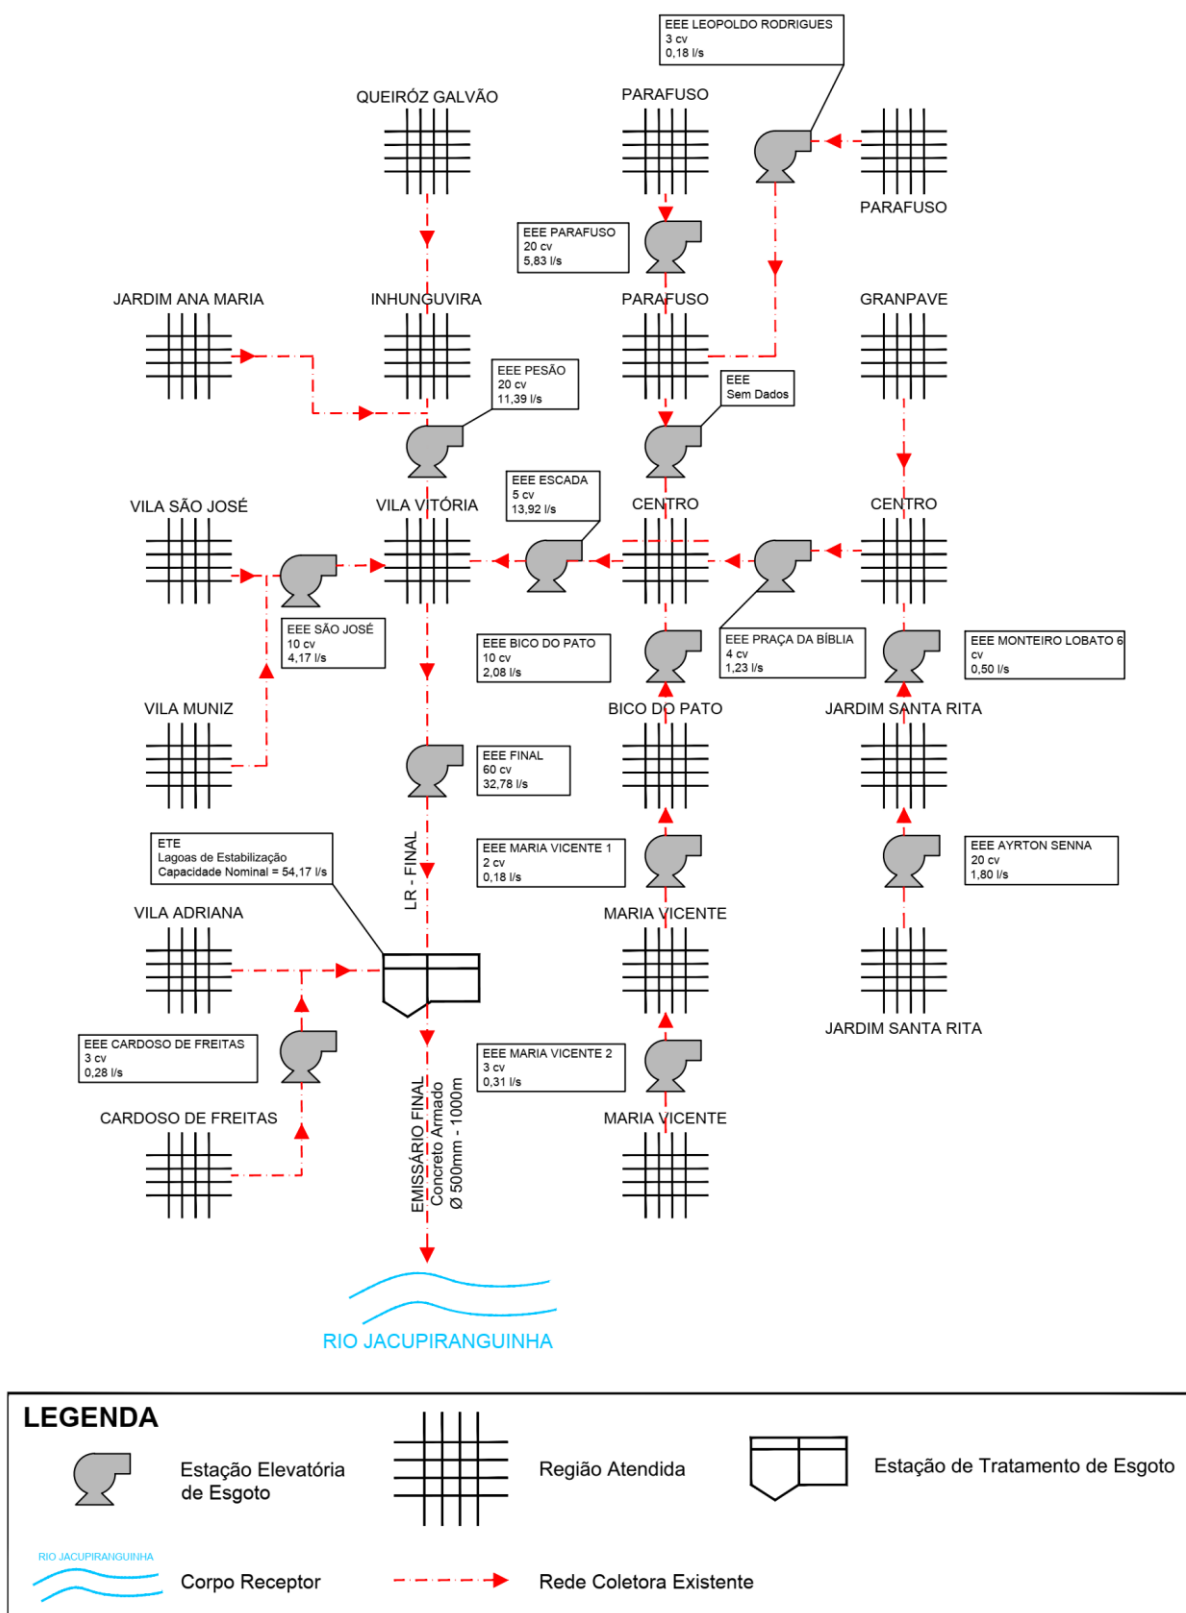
EEE LEOPOLDO RODRIGUES
3 cv
0,18 l/s

QUEIRÓZ GALVÃO

PARAFUSO

PARAFUSO

EEE PARAFUSO
20 cv
5,83 l/s

JARDIM ANA MARIA

INHUNGUVIRA

PARAFUSO

GRANPAVE

EEE PESÃO
20 cv
11,39 l/s

EEE
Sem Dados

EEE ESCADA
5 cv
13,92 l/s

VILA SÃO JOSÉ

VILA VITÓRIA

CENTRO

CENTRO

EEE SÃO JOSÉ
10 cv
4,17 l/s

EEE BICO DO PATO
10 cv
2,08 l/s

EEE PRAÇA DA BÍBLIA
4 cv
1,23 l/s

EEE MONTEIRO LOBATO 6 cv
0,50 l/s

VILA MUNIZ

BICO DO PATO

JARDIM SANTA RITA

EEE FINAL
60 cv
32,78 l/s

ETE
Lagoas de Estabilização
Capacidade Nominal = 54,17 l/s

LR - FINAL

EEE MARIA VICENTE 1
2 cv
0,18 l/s

EEE AYRTON SENNA
20 cv
1,80 l/s

VILA ADRIANA

MARIA VICENTE

JARDIM SANTA RITA

EEE CARDOSO DE FREITAS
3 cv
0,28 l/s

EEE MARIA VICENTE 2
3 cv
0,31 l/s

CARDOSO DE FREITAS

MARIA VICENTE

EMISSÁRIO FINAL
Concreto Armado
Ø 500mm - 1000m

RIO JACUPIRANGUINHA

LEGENDA

Estação Elevatória de Esgoto

Região Atendida

Estação de Tratamento de Esgoto

RIO JACUPIRANGUINHA

Corpo Receptor

Rede Coletora Existente